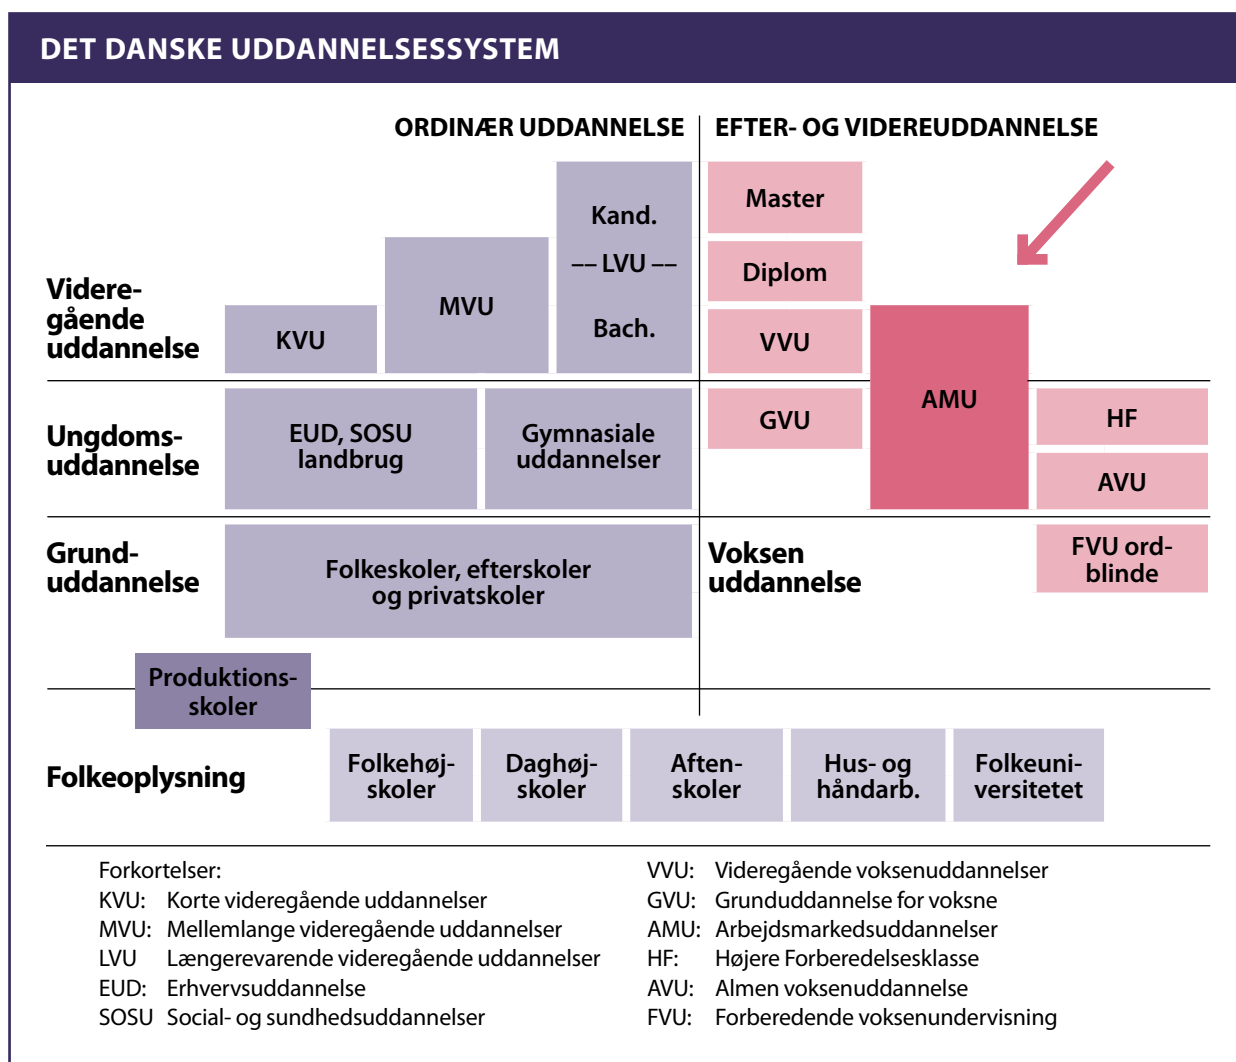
DET DANSKE UDDANNELSESSYSTEM

ORDINÆR UDDANNELSE

EFTER- OG VIDEREUDDANNELSE

Videregående uddannelse

KVU

MVU

Kand.

–– LVU ––

Bach.

Master

Diplom

VVU

AMU

Ungdomsuddannelse

EUD, SOSU landbrug

Gymnasiale uddannelser

GVU

HF

AVU

Grunduddannelse

Folkeskoler, efterskoler og privatskoler

Voksen uddannelse

FVU ordblinde

Produktionsskoler

Folkeoplysning

Folkehøjskoler

Daghøjskoler

Aftenskoler

Hus- og håndarb.

Folkeuniversitetet

Forkortelser:
KVU: Korte videregående uddannelser
MVU: Mellemlange videregående uddannelser
LVU Længerevarende videregående uddannelser
EUD: Erhvervsuddannelse
SOSU Social- og sundhedsuddannelser

VVU: Videregående voksenuddannelser
GVU: Grunduddannelse for voksne
AMU: Arbejdsmarkedsuddannelser
HF: Højere Forberedelsesklasse
AVU: Almen voksenuddannelse
FVU: Forberedende voksenundervisning